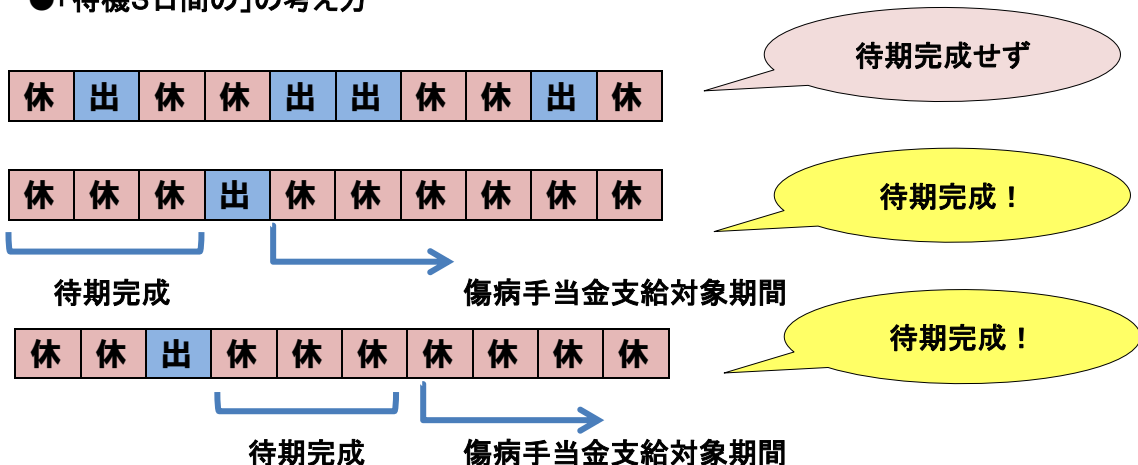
●「待機3日間の」の考え方

待期完成せず

| 休 | 出 | 休 | 休 | 出 | 出 | 休 | 休 | 出 | 休 |
|---|---|---|---|---|---|---|---|---|---|

待期完成！

| 休 | 休 | 休 | 出 | 休 | 休 | 休 | 休 | 休 | 休 |
|---|---|---|---|---|---|---|---|---|---|

待期完成

傷病手当金支給対象期間

待期完成！

| 休 | 休 | 出 | 休 | 休 | 休 | 休 | 休 | 休 | 休 |
|---|---|---|---|---|---|---|---|---|---|

待期完成

傷病手当金支給対象期間